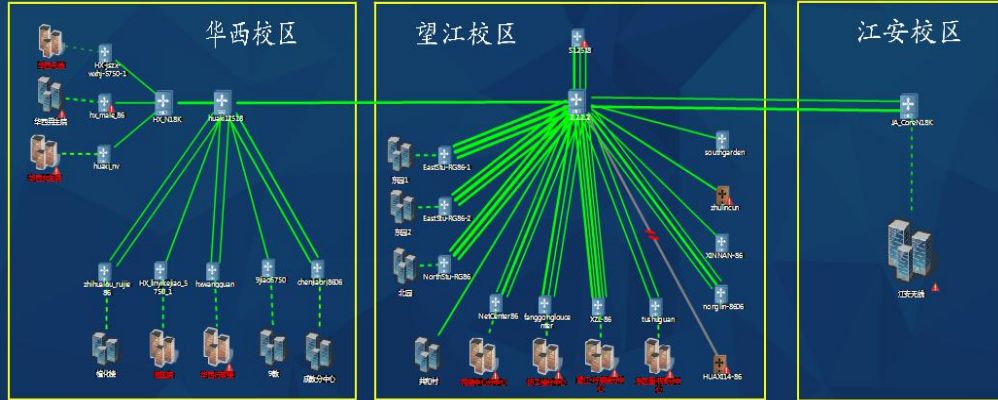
华西校区

望江校区

江安校区

HX-jizix
wohj-5750-1

hx_main_86

HX_N18K

huaxi1518

huaxi_nv

华西主楼

S12518

1.1.2.2

JA_CoreN18K

southgarden

zhulincun

XINNAN-86

norgtlin-86D6

HUAXI4-86

EastSu-RG86-1

EastSu-RG86-2

NorthSu-RG86

东区1

东区2

北区

NetCenter86

fanggonglouceter

XZL-86

tushuguan

zhihuilou_ruijie86

HX_linyikexiao_5750_1

hexiangquan

9jiao5750

chengdebri86D6

江安天道

成教分中心